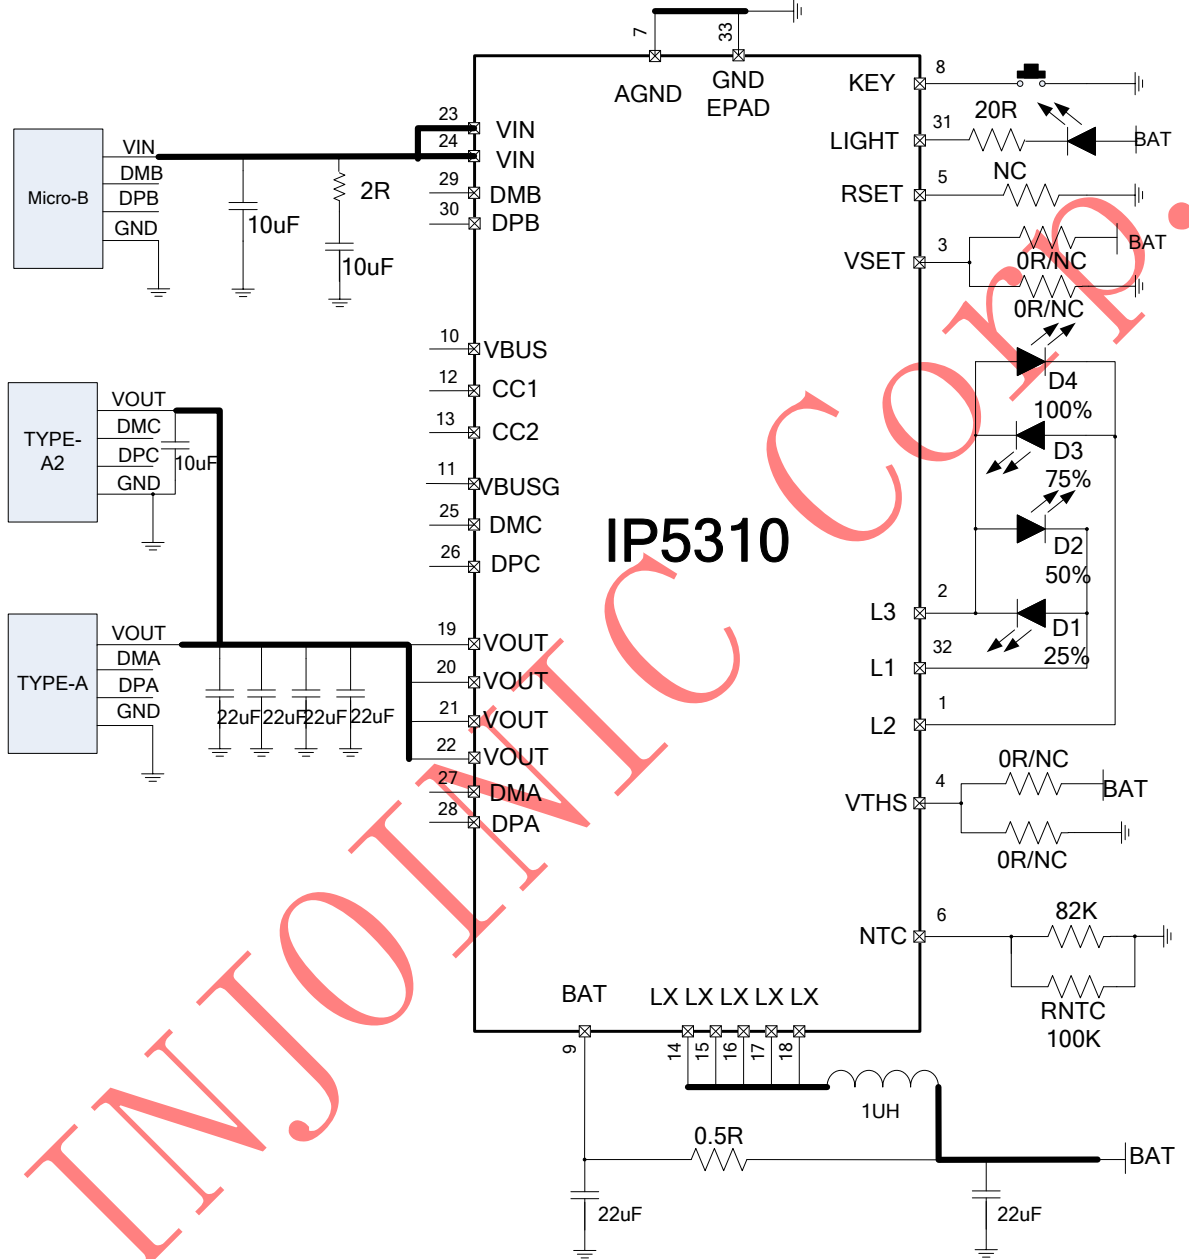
IP5310

Micro-B
VIN
DMB
DPB
GND
10uF
2R
10uF

TYPE-A2
VOUT
DMC
DPC
GND
10uF

TYPE-A
VOUT
DMA
DPA
GND
22uF 22uF 22uF 22uF

7
33
AGND
GND
EPAD

23 VIN
24 VIN
29 DMB
30 DPB
10 VBUS
12 CC1
13 CC2
11 VBUSG
25 DMC
26 DPC
19 VOUT
20 VOUT
21 VOUT
22 VOUT
27 DMA
28 DPA

KEY 8
LIGHT 31
20R
BAT
RSET 5
NC
VSET 3
BAT
0R/NC
0R/NC
D4
100%
D3
75%
D2
50%
D1
25%
L3 2
L1 32
L2 1
VTHS 4
0R/NC
BAT
0R/NC
NTC 6
82K
RNTC
100K

BAT
9
LX LX LX LX LX
14 15 16 17 18
1UH
0.5R
BAT
22uF
22uF

INJOINIC Corp.